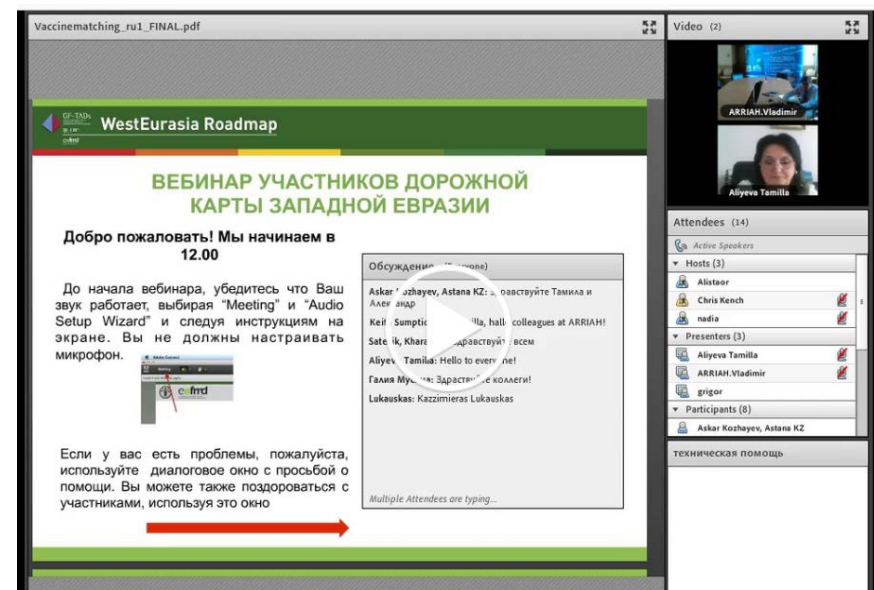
Vaccinematching_ru1_FINAL.pdf

GF-TADs

WestEurasia Roadmap

ВЕБИНАР УЧАСТНИКОВ ДОРОЖНОЙ КАРТЫ ЗАПАДНОЙ ЕВРАЗИИ

Добро пожаловать! Мы начинаем в 12.00

До начала вебинара, убедитесь что Ваш звук работает, выбирая "Meeting" и "Audio Setup Wizard" и следуя инструкциям на экране. Вы не должны настраивать микрофон.

Если у вас есть проблемы, пожалуйста, используйте диалоговое окно с просьбой о помощи. Вы можете также поздороваться с участниками, используя это окно

Обсуждение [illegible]

Askar Kozhayev, Astana KZ: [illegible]авствуйте Тамила и Але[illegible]андр

Kei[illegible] Sumptio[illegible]lla, hall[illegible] colleagues at ARRIAH!

Sate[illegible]ik, Khara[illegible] здравствуй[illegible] всем

Aliyev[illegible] Tamila: Hello to eve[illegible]ne!

Галия Му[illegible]: Здравству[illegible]е коллеги!

Lukauskas: Kazzimieras Lukauskas

Multiple Attendees are typing...

Video (2)

ARRIAH.Vladimir

Aliyeva Tamilla

Attendees (14)

Active Speakers

Hosts (3)

Alistoor

Chris Kench

nadia

Presenters (3)

Aliyeva Tamilla

ARRIAH.Vladimir

grigor

Participants (8)

Askar Kozhayev, Astana KZ

техническая помощь